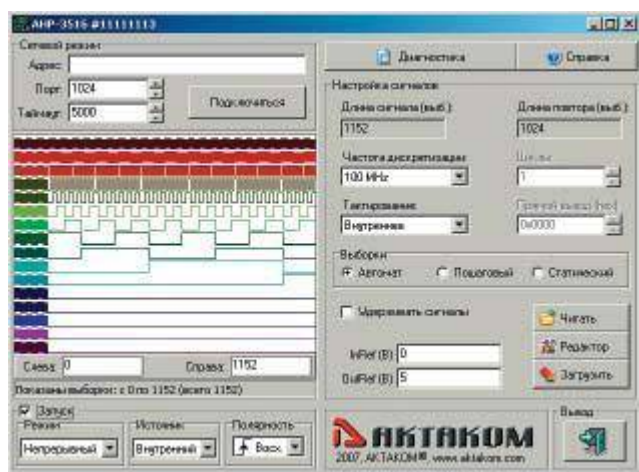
AHP-3516 #11111113

Сетевой режим
Адрес
Порт 1024
Таймаут 5000
Подключиться

Диагностика
Справка

Настройка сигналов
Длина сигнала (выб.)
1152
Длина повтора (выб.)
1024
Частота дискретизации
100 MHz
Шаг
1
Тактирование
Внутреннее
Прямой вывод (hex)
0x0000

Выборки
Автомат
Пошаговый
Статический

Удерживать сигналы
Читать
Редактор
Загрузить
InRef (В) 0
OutRef (В) 5

Слева 0
Справа 1152
Показаны выборки: с 0 по 1152 (всего 1152)

Запуск
Режим
Непрерывный
Источник
Внутренний
Полярность
Восх.

AKTAKOM
2007, AKTAKOM®, www.aktakom.com

Выход